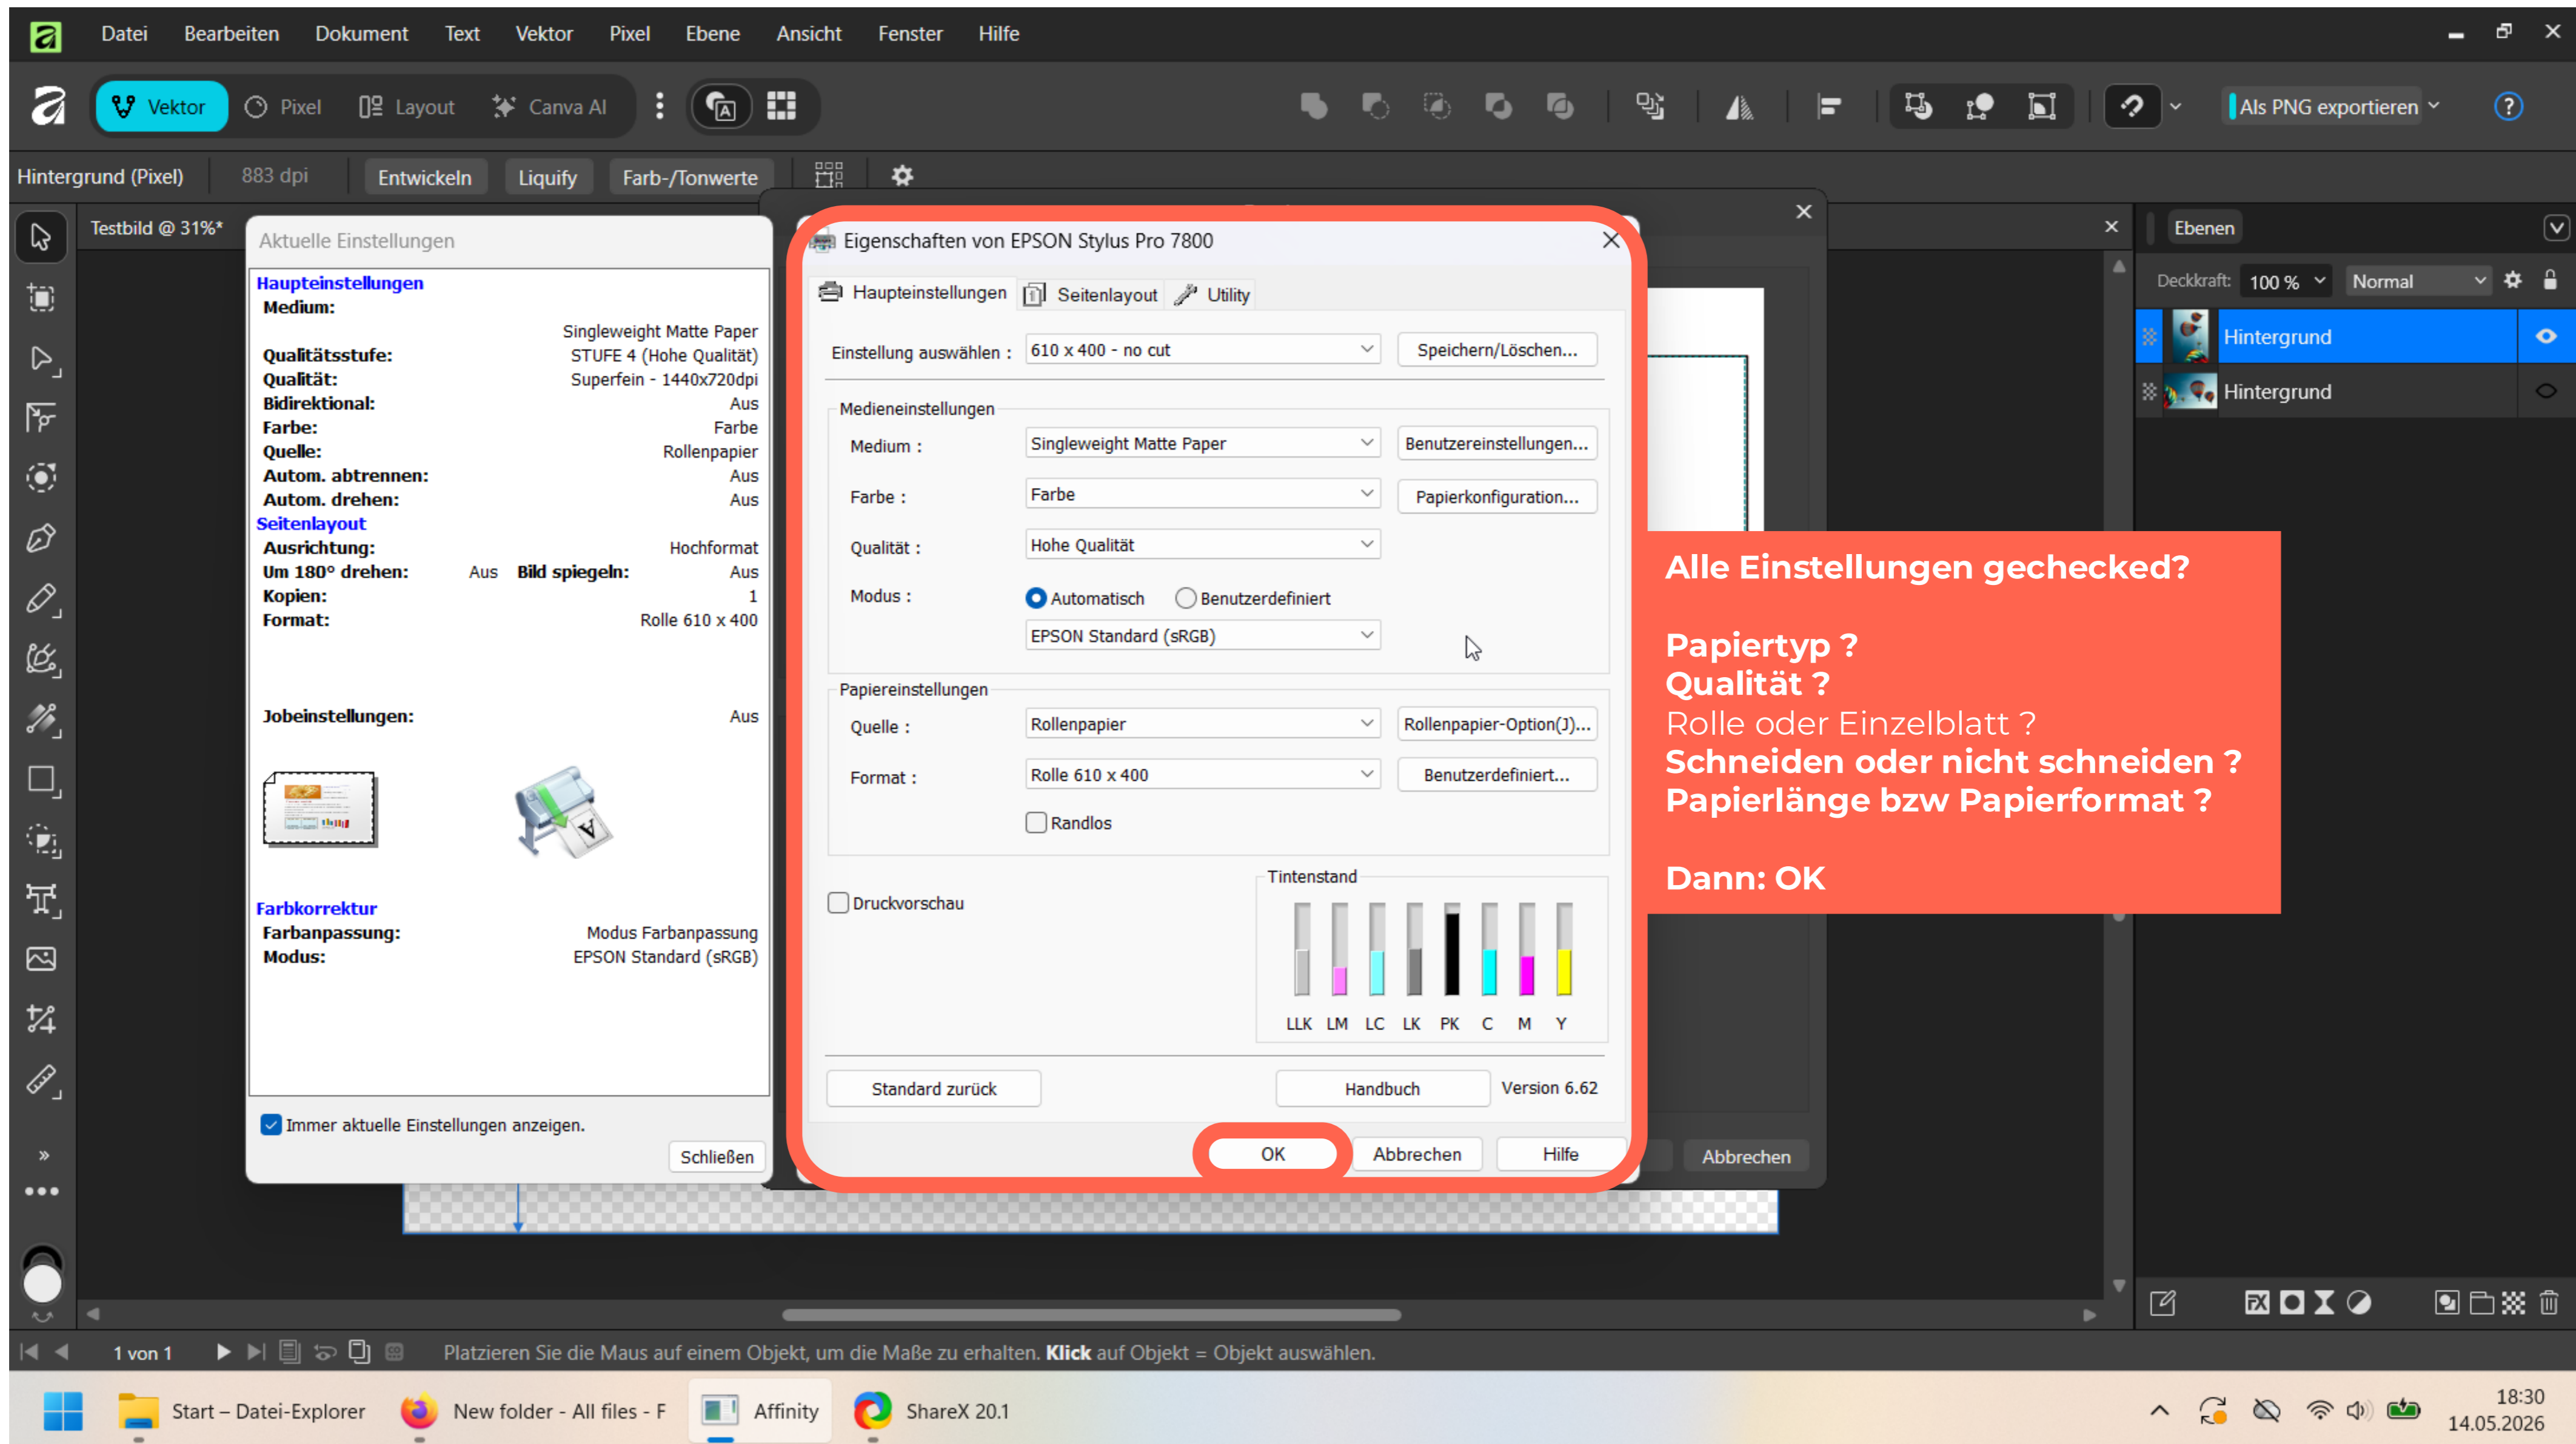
Datei Bearbeiten Dokument Text Vektor Pixel Ebene Ansicht Fenster Hilfe

Vektor Pixel Layout Canva AI

Als PNG exportieren

Hintergrund (Pixel) 883 dpi Entwickeln Liquify Farb-/Tonwerte

Testbild @ 31%*

Aktuelle Einstellungen

Haupteinstellungen
Medium:
Singleweight Matte Paper
Qualitätsstufe: STUFE 4 (Hohe Qualität)
Qualität: Superfein - 1440x720dpi
Bidirektional: Aus
Farbe: Farbe
Quelle: Rollenpapier
Autom. abtrennen: Aus
Autom. drehen: Aus
Seitenlayout
Ausrichtung: Hochformat
Um 180° drehen: Aus Bild spiegeln: Aus
Kopien: 1
Format: Rolle 610 x 400

Jobeinstellungen: Aus

Farbkorrektur
Farbanpassung: Modus Farbanpassung
Modus: EPSON Standard (sRGB)

Immer aktuelle Einstellungen anzeigen.
Schließen

Eigenschaften von EPSON Stylus Pro 7800

Haupteinstellungen Seitenlayout Utility

Einstellung auswählen : 610 x 400 - no cut Speichern/Löschen...

Medieneinstellungen
Medium : Singleweight Matte Paper Benutzereinstellungen...
Farbe : Farbe Papierkonfiguration...
Qualität : Hohe Qualität
Modus : Automatisch Benutzerdefiniert
EPSON Standard (sRGB)

Papiereinstellungen
Quelle : Rollenpapier Rollenpapier-Option(J)...
Format : Rolle 610 x 400 Benutzerdefiniert...
Randlos

Druckvorschau

Tintenstand
LLK LM LC LK PK C M Y

Standard zurück Handbuch Version 6.62

OK Abbrechen Hilfe

Abbrechen

Alle Einstellungen gechecked?

Papiertyp ?
Qualität ?
Rolle oder Einzelblatt ?
Schneiden oder nicht schneiden ?
Papierlänge bzw Papierformat ?

Dann: OK

Ebenen
Deckkraft: 100 % Normal
Hintergrund
Hintergrund

1 von 1
Platzieren Sie die Maus auf einem Objekt, um die Maße zu erhalten. Klick auf Objekt = Objekt auswählen.

Start – Datei-Explorer New folder - All files - F Affinity ShareX 20.1
18:30
14.05.2026